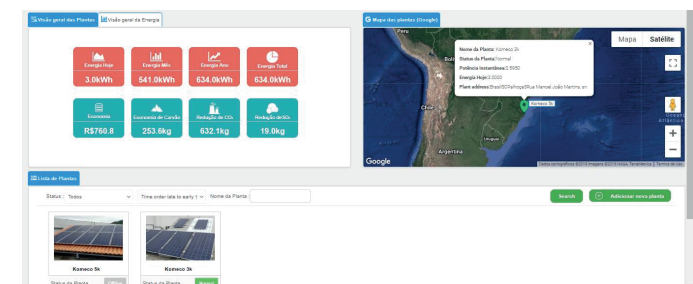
Visão geral das Plantas | Visão geral da Energia

Energia Hoje
3.0kWh

Energia Mês
541.0kWh

Energia Ano
634.0kWh

Energia Total
634.0kWh

Economia
R$760.8

Economia de Carvão
253.6kg

Redução de CO₂
632.1kg

Redução de SO₂
19.0kg

Mapa das plantas (Google)

Mapa | Satélite

Nome da Planta: Komeco 3k
Status da Planta: Normal
Potência instantânea: 0.5950
Energia Hoje: 3.0000
Plant address: Brasil SC Palhoça Rua Manoel João Martins, sn

Komeco 3k

Peru
Bolívia
Chile
Argentina

Google

Dados cartográficos ©2019 Imagens ©2019 NASA, TerraMetrics | Termos de Uso

Lista de Plantas

Status : Todos
Time order late to early
Nome da Planta :
Search
Adicionar nova planta

Komeco 5k
Status da Planta

Komeco 3k
Status da Planta